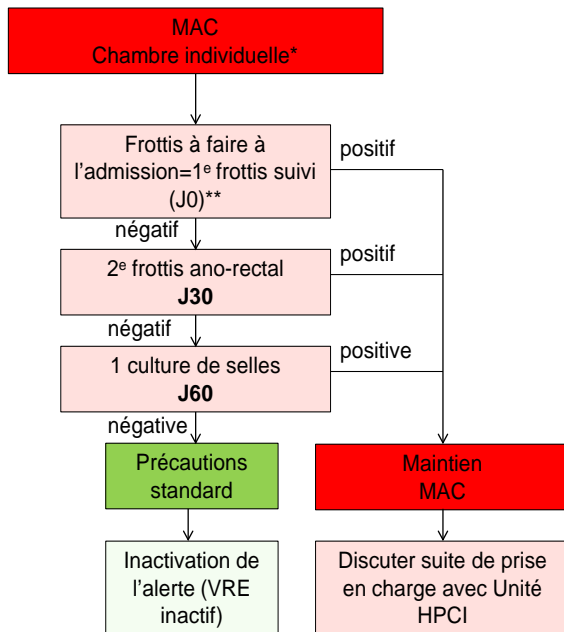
MAC
Chambre individuelle*

Frottis à faire à l'admission=1$^{e}$ frottis suivi (J0)**

positif

négatif

2$^{e}$ frottis ano-rectal
**J30**

positif

négatif

1 culture de selles
**J60**

positive

négative

Précautions standard

Maintien MAC

Inactivation de l'alerte (VRE inactif)

Discuter suite de prise en charge avec Unité HPCI